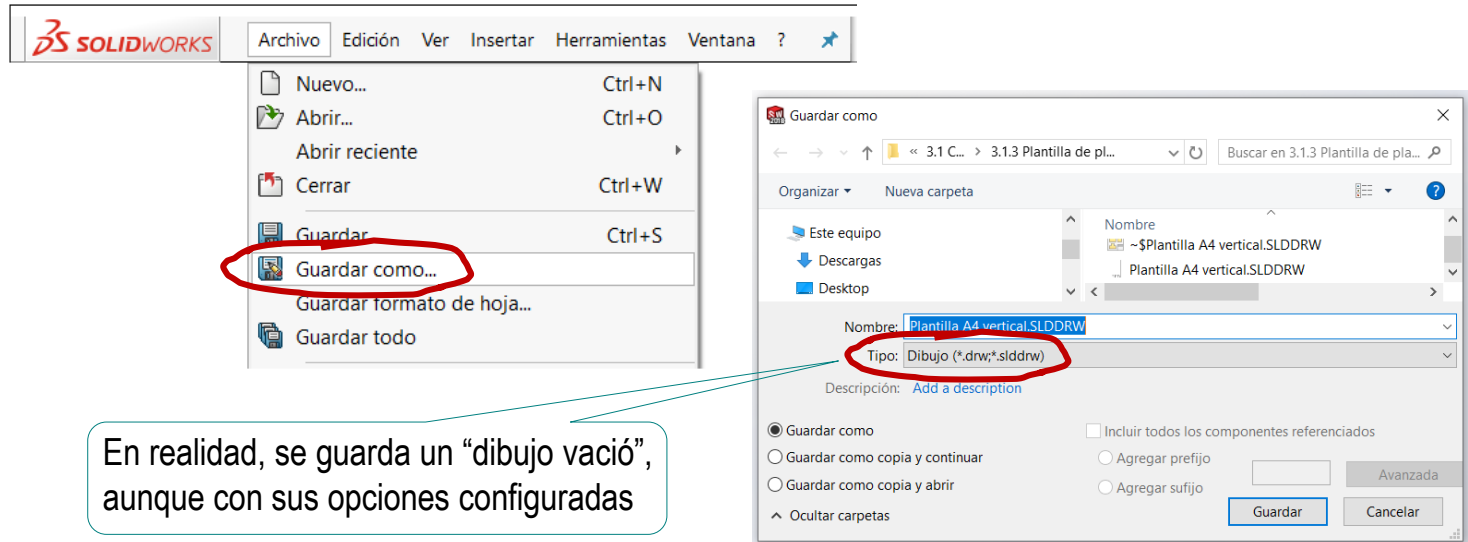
SOLIDWORKS Archivo Edición Ver Insertar Herramientas Ventana ?

Nuevo... Ctrl+N
Abrir... Ctrl+O
Abrir reciente
Cerrar Ctrl+W
Guardar Ctrl+S
Guardar como...
Guardar formato de hoja...
Guardar todo

Guardar como

« 3.1 C... › 3.1.3 Plantilla de pl...

Buscar en 3.1.3 Plantilla de pla...

Organizar ▾ Nueva carpeta

Este equipo
Descargas
Desktop

Nombre
~$Plantilla A4 vertical.SLDDRW
Plantilla A4 vertical.SLDDRW

Nombre: Plantilla A4 vertical.SLDDRW
Tipo: Dibujo (*.drw;*.slddrw)
Descripción: Add a description

Guardar como
Guardar como copia y continuar
Guardar como copia y abrir

Incluir todos los componentes referenciados
Agregar prefijo
Agregar sufijo

Avanzada

Ocultar carpetas

Guardar Cancelar

En realidad, se guarda un “dibujo vació”, aunque con sus opciones configuradas